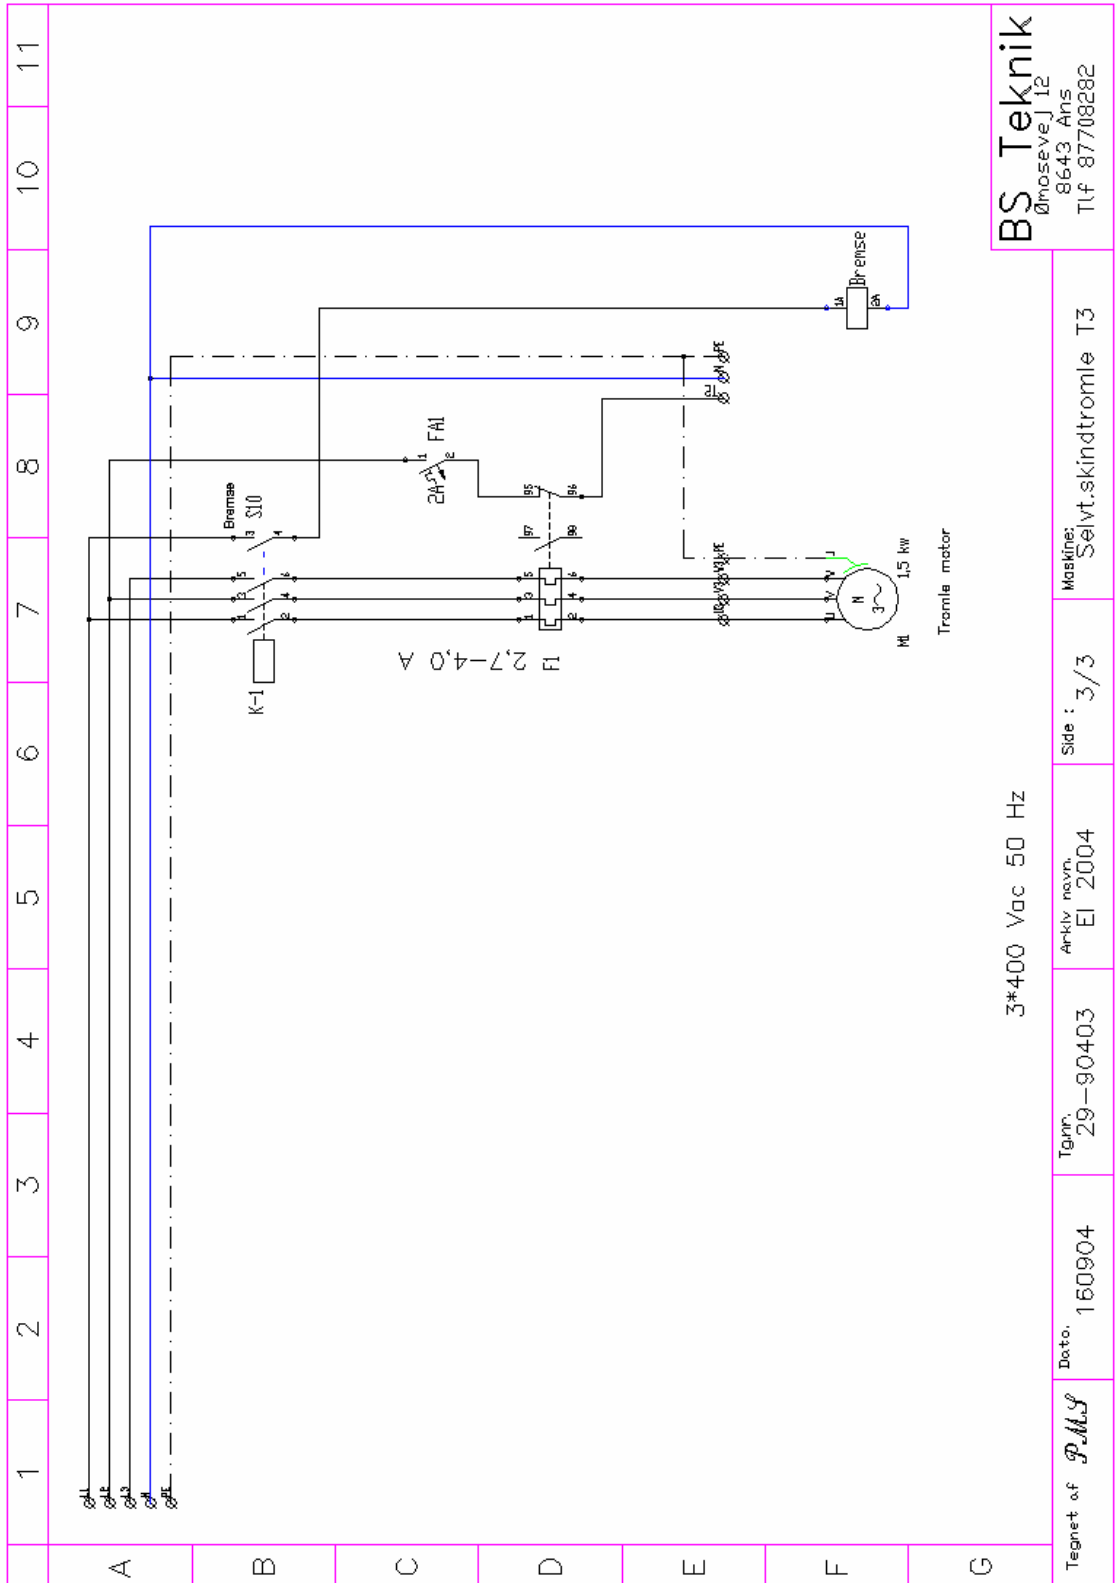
11
10
9
8
7
6
5
4
3
2
1

A
B
C
D
E
F
G

BS Teknik
Ømosevej 12
8643 Ans
Tlf 87708282

Bremse
1A
2A

FA1
1
2
2A

Bremse
S10
3
4

K-1
1
2
3
4
5
6

95
96
97
98

F1
2,7-4,0 A

U1
V1
W1
PE
U2
V2
W2

U
V
W
J

M
3~
1,5 kw
M1
Tromle motor

3*400 Vac 50 Hz

L1
L2
L3
N
PE

Tegnet af PMS
Dato. 160904
Tgnr. 29-90403
Arkiv navn. El 2004
Side : 3/3
Maskine: Selvt.skindtromle T3